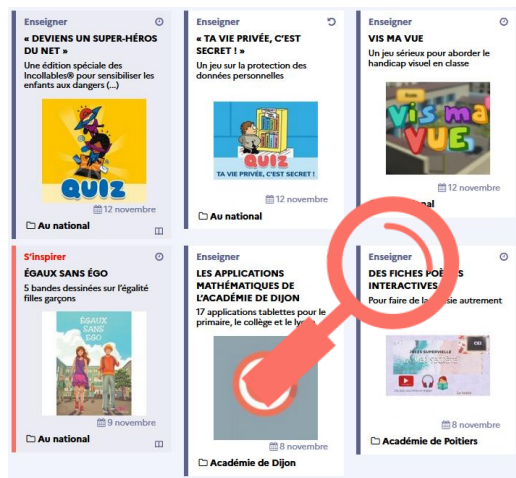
Enseigner

« DEVIENS UN SUPER-HÉROS DU NET »

Une édition spéciale des Incollables® pour sensibiliser les enfants aux dangers (...)

QUIZ

12 novembre

Au national

Enseigner

« TA VIE PRIVÉE, C'EST SECRET ! »

Un jeu sur la protection des données personnelles

QUIZ

TA VIE PRIVÉE, C'EST SECRET !

12 novembre

Au national

Enseigner

VIS MA VUE

Un jeu sérieux pour aborder le handicap visuel en classe

Vis ma VUE

12 novembre

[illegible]nal

S'inspirer

ÉGAUX SANS ÉGO

5 bandes dessinées sur l'égalité filles garçons

ÉGAUX SANS EGO

9 novembre

Au national

Enseigner

LES APPLICATIONS MATHÉMATIQUES DE L'ACADÉMIE DE DIJON

17 applications tablettes pour le primaire, le collège et le ly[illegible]

8 novembre

Académie de Dijon

Enseigner

DES FICHES PO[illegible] INTERACTIVES

Pour faire de la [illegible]sie autrement

8 novembre

Académie de Poitiers